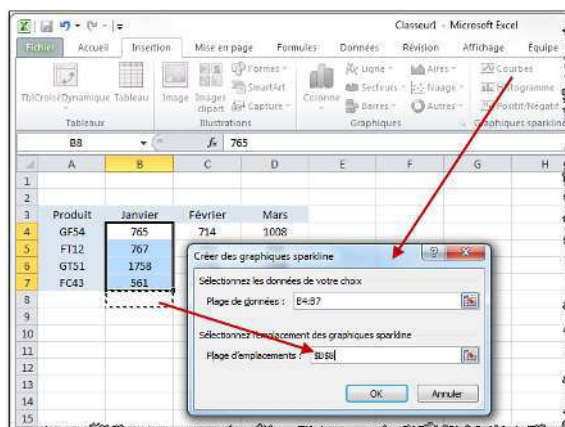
Classeur1 - Microsoft Excel

Fichier | Accueil | Insertion | Mise en page | Formules | Données | Révision | Affichage | Équipe

TblCroiséDynamique | Tableau | Image | Images clipart | Formes | SmartArt | Capture | Colonne | Ligne | Secteurs | Barres | Aires | Nuage | Autres | Courbes | Histogramme | Positif/Négatif

Tableaux | Illustrations | Graphiques | Graphiques sparkline

B8 | $f_x$ | 765

| | A | B | C | D | E | F | G | H |
|---|---|---|---|---|---|---|---|---|
| 1 | | | | | | | | |
| 2 | | | | | | | | |
| 3 | Produit | Janvier | Février | Mars | | | | |
| 4 | GF54 | 765 | 714 | 1008 | | | | |
| 5 | FT12 | 767 | | | | | | |
| 6 | GT51 | 1758 | | | | | | |
| 7 | FC43 | 561 | | | | | | |
| 8 | | | | | | | | |
| 9 | | | | | | | | |
| 10 | | | | | | | | |
| 11 | | | | | | | | |
| 12 | | | | | | | | |
| 13 | | | | | | | | |
| 14 | | | | | | | | |
| 15 | | | | | | | | |

Créer des graphiques sparkline

Sélectionnez les données de votre choix

Plage de données : B4:B7

Sélectionnez l'emplacement des graphiques sparkline

Plage d'emplacements : $B$8

OK | Annuler